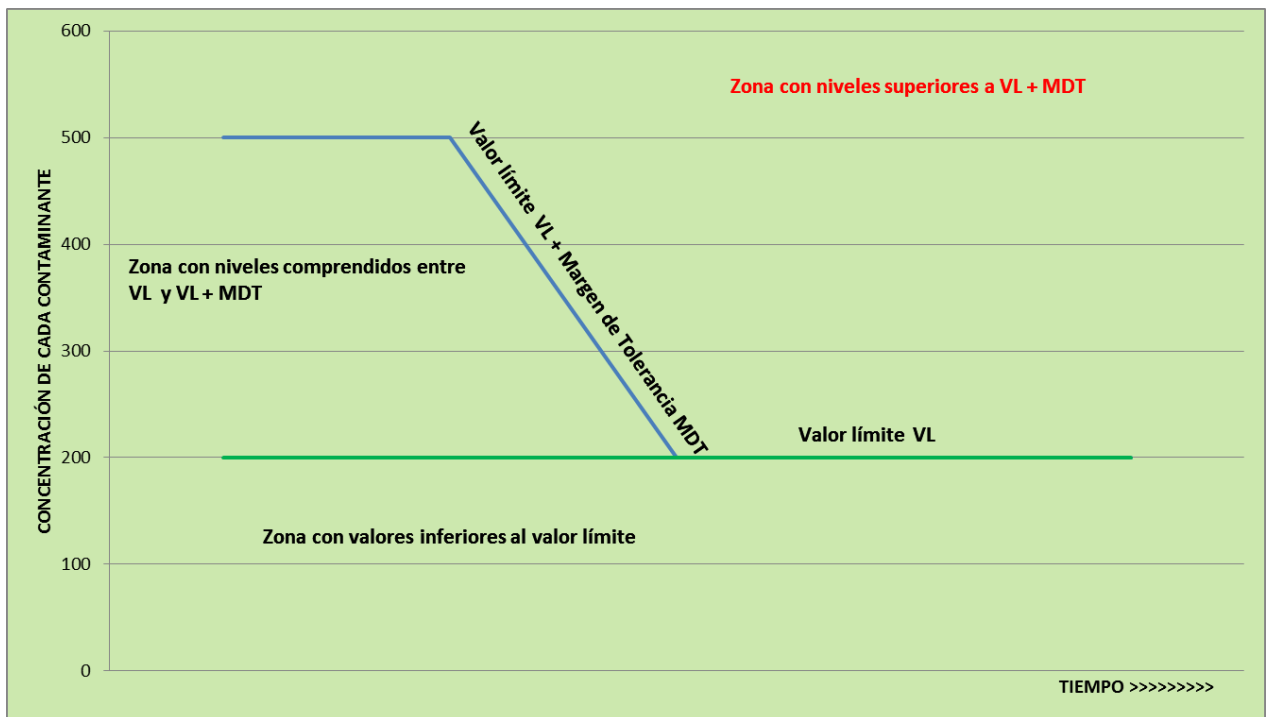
600
500
400
300
200
100
0

CONCENTRACIÓN DE CADA CONTAMINANTE

Zona con niveles superiores a VL + MDT

Valor límite VL + Margen de Tolerancia MDT

Zona con niveles comprendidos entre VL y VL + MDT

Valor límite VL

Zona con valores inferiores al valor límite

TIEMPO >>>>>>>>>>